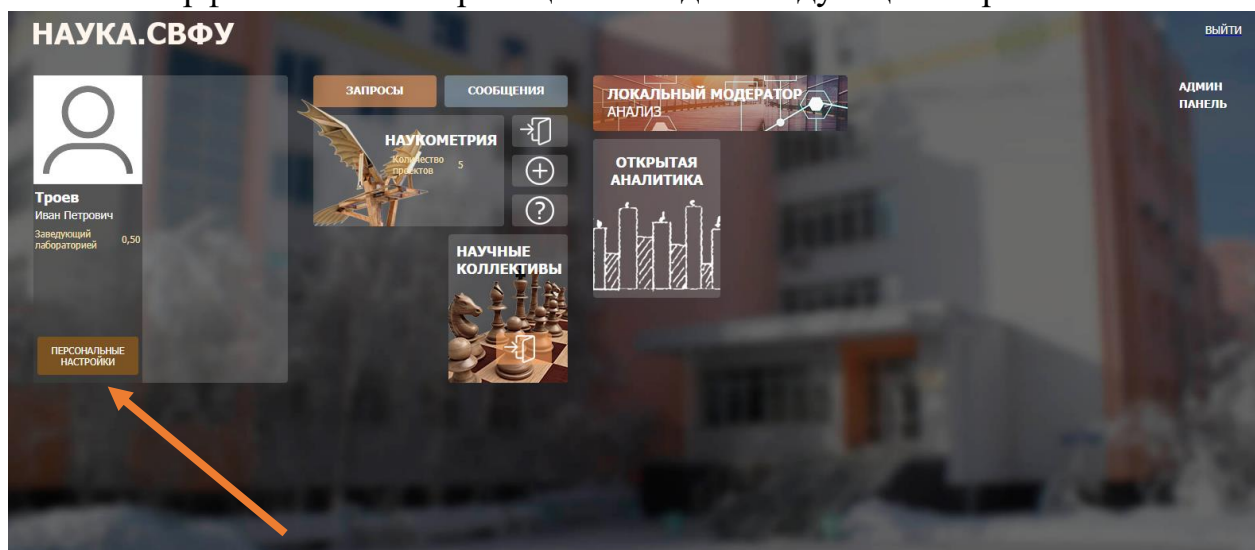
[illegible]

НАУКА.СВФУ

ВЫЙТИ

Троев
Иван Петрович
Заведующий лабораторией 0,50

ПЕРСОНАЛЬНЫЕ НАСТРОЙКИ

ЗАПРОСЫ

СООБЩЕНИЯ

НАУКОМЕТРИЯ
Количество проектов 5

НАУЧНЫЕ КОЛЛЕКТИВЫ

ЛОКАЛЬНЫЙ МОДЕРАТОР
АНАЛИЗ

ОТКРЫТАЯ АНАЛИТИКА

АДМИН ПАНЕЛЬ